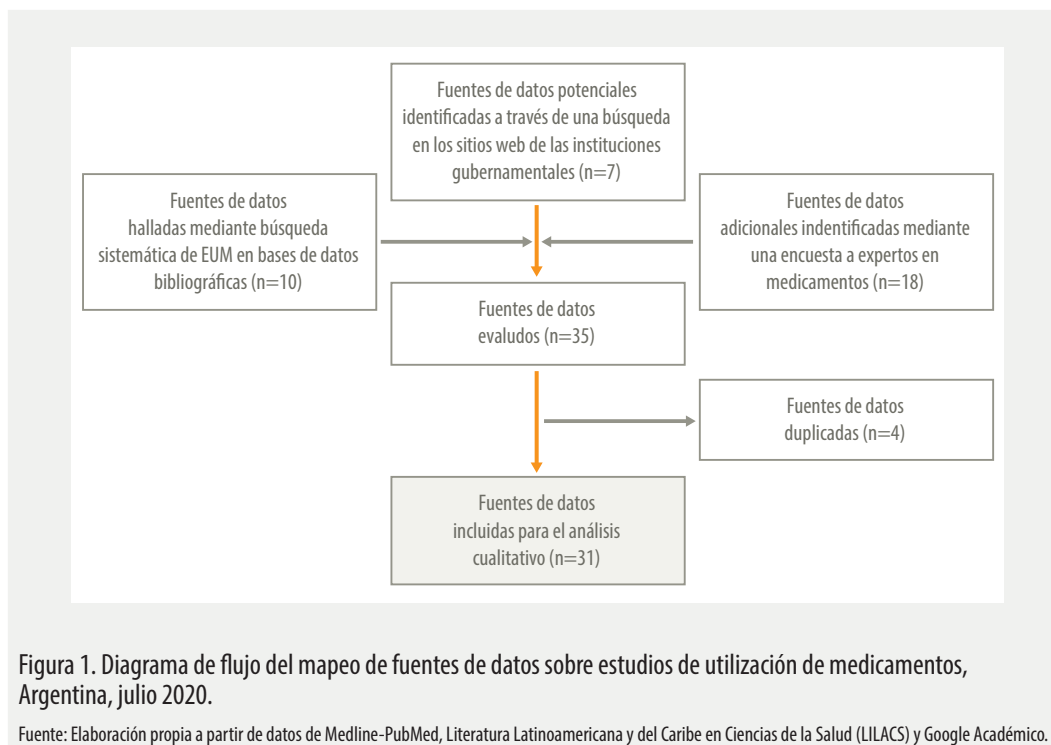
Fuentes de datos potenciales identificadas a través de una búsqueda en los sitios web de las instituciones gubernamentales (n=7)

Fuentes de datos halladas mediante búsqueda sistemática de EUM en bases de datos bibliográficas (n=10)

Fuentes de datos adicionales indentificadas mediante una encuesta a expertos en medicamentos (n=18)

Fuentes de datos evaludos (n=35)

Fuentes de datos duplicadas (n=4)

Fuentes de datos incluidas para el análisis cualitativo (n=31)

Figura 1. Diagrama de flujo del mapeo de fuentes de datos sobre estudios de utilización de medicamentos, Argentina, julio 2020.

Fuente: Elaboración propia a partir de datos de Medline-PubMed, Literatura Latinoamericana y del Caribe en Ciencias de la Salud (LILACS) y Google Académico.